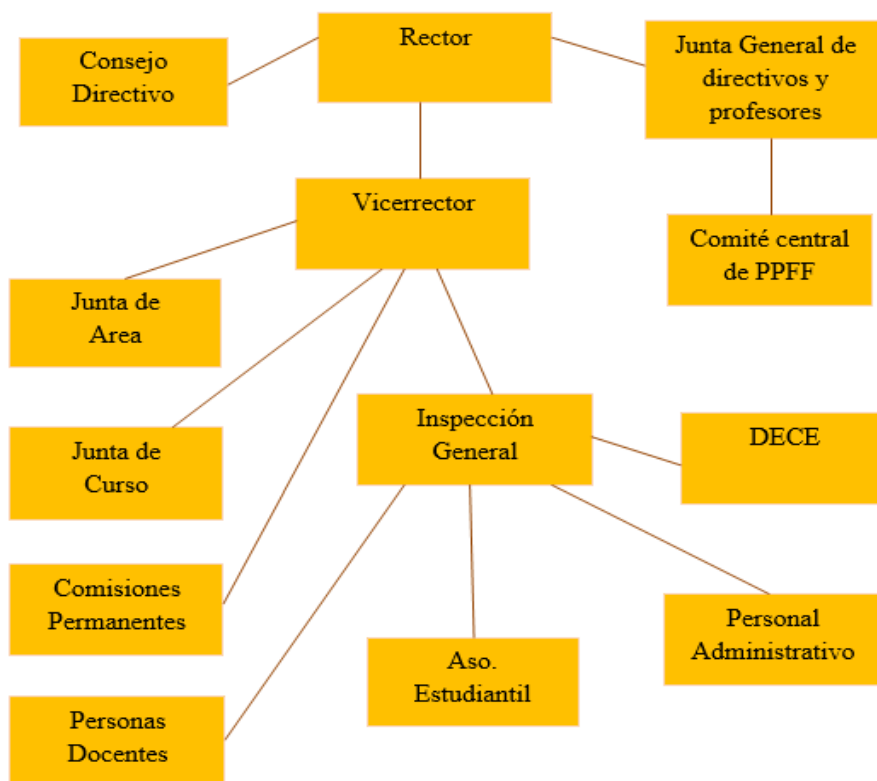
Consejo Directivo

Rector

Junta General de directivos y profesores

Vicerrector

Comité central de PPFF

Junta de Area

Junta de Curso

Inspección General

DECE

Comisiones Permanentes

Personal Administrativo

Aso. Estudiantil

Personas Docentes